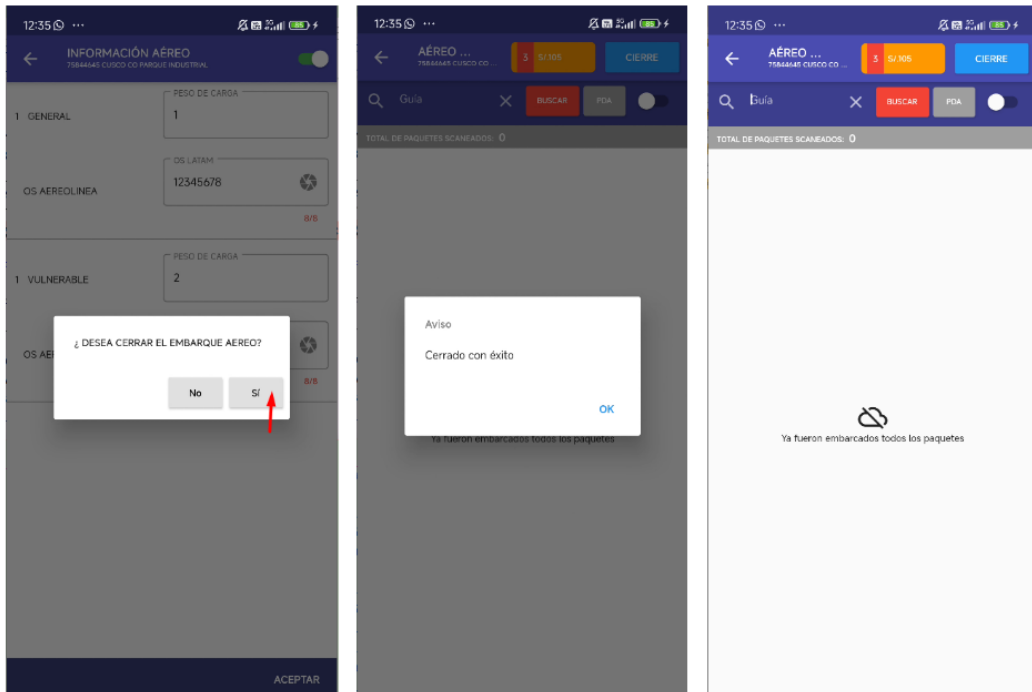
12:35 ···

INFORMACIÓN AÉREO
75844645 CUSCO CD PARQUE INDUSTRIAL

1 GENERAL

PESO DE CARGA
1

OS AEREOLINEA

OS LATAM
12345678

8/8

1 VULNERABLE

PESO DE CARGA
2

OS AE

8/8

¿ DESEA CERRAR EL EMBARQUE AEREO?

No

SÍ

ACEPTAR

12:35 ···

AÉREO ...
75844645 CUSCO CD...

3 S/105

CIERRE

Guía

BUSCAR

PDA

TOTAL DE PAQUETES SCANEADOS: 0

Aviso

Cerrado con éxito

OK

Ya fueron embarcados todos los paquetes

12:35 ···

AÉREO ...
75844645 CUSCO CD...

3 S/105

CIERRE

Guía

BUSCAR

PDA

TOTAL DE PAQUETES SCANEADOS: 0

Ya fueron embarcados todos los paquetes